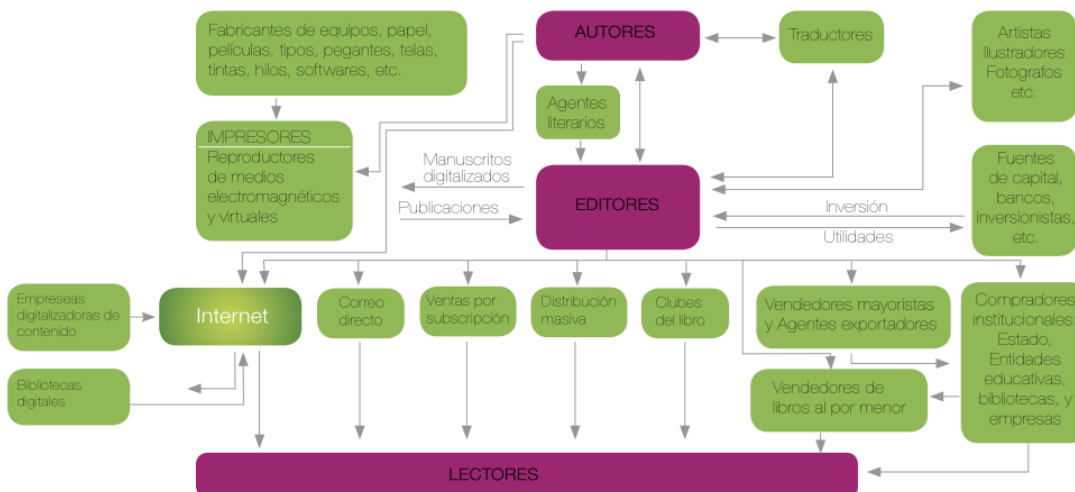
Fabricantes de equipos, papel, películas, tipos, pegantes, telas, tintas, hilos, softwares, etc.

AUTORES

Traductores

Artistas Ilustradores Fotografos etc.

Agentes literarios

IMPRESORES
Reproductores de medios electromagnéticos y virtuales

Manuscritos digitalizados

Publicaciones

EDITORES

Fuentes de capital, bancos, inversionistas, etc.

Inversión

Utilidades

Empreseas digitalizadoras de contenido

Internet

Correo directo

Ventas por subscripción

Distribución masiva

Clubes del libro

Vendedores mayoristas y Agentes exportadores

Compradores institucionales Estado, Entidades educativas, bibliotecas, y empresas

Bibliotecas digitales

Vendedores de libros al por menor

LECTORES